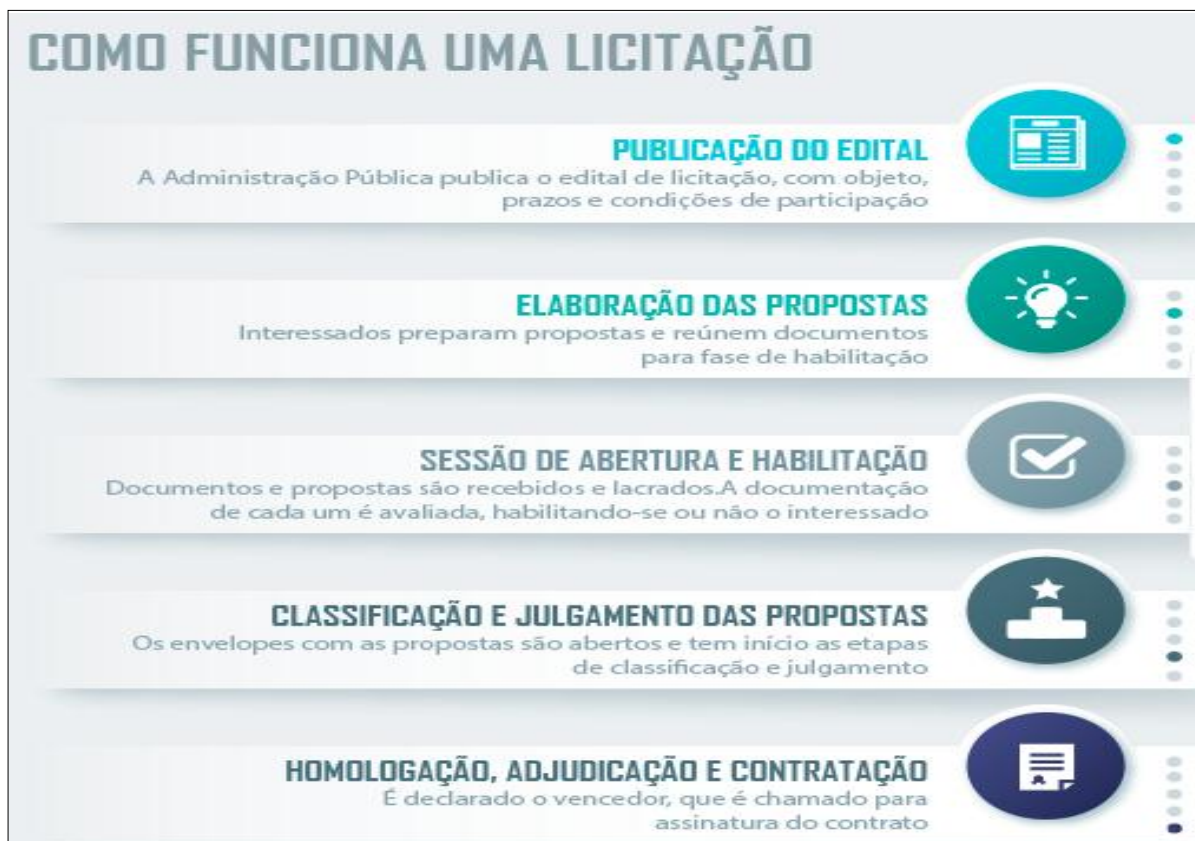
COMO FUNCIONA UMA LICITAÇÃO

PUBLICAÇÃO DO EDITAL
A Administração Pública publica o edital de licitação, com objeto, prazos e condições de participação

ELABORAÇÃO DAS PROPOSTAS
Interessados preparam propostas e reúnem documentos para fase de habilitação

SESSÃO DE ABERTURA E HABILITAÇÃO
Documentos e propostas são recebidos e lacrados.A documentação de cada um é avaliada, habilitando-se ou não o interessado

CLASSIFICAÇÃO E JULGAMENTO DAS PROPOSTAS
Os envelopes com as propostas são abertos e tem início as etapas de classificação e julgamento

HOMOLOGAÇÃO, ADJUDICAÇÃO E CONTRATAÇÃO
É declarado o vencedor, que é chamado para assinatura do contrato